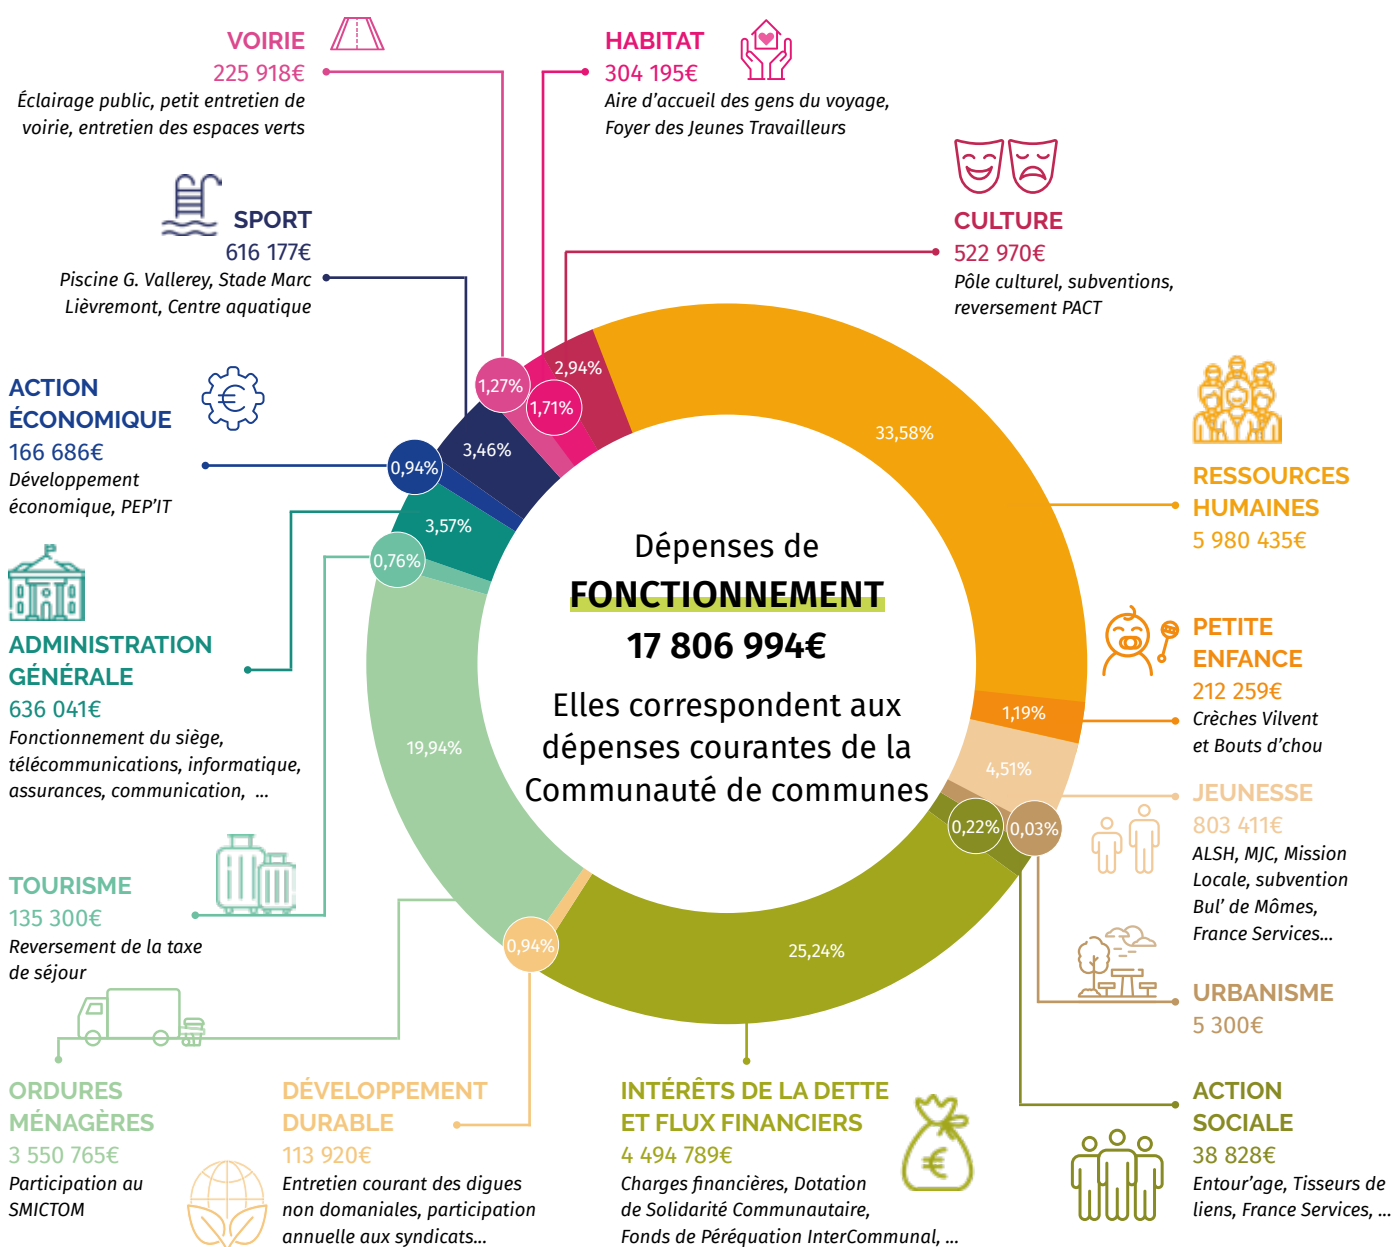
VOIRIE
225 918€
Éclairage public, petit entretien de voirie, entretien des espaces verts

HABITAT
304 195€
Aire d'accueil des gens du voyage, Foyer des Jeunes Travailleurs

SPORT
616 177€
Piscine G. Vallerey, Stade Marc Lièvremont, Centre aquatique

CULTURE
522 970€
Pôle culturel, subventions, reversement PACT

ACTION ÉCONOMIQUE
166 686€
Développement économique, PEP'IT

RESSOURCES HUMAINES
5 980 435€

ADMINISTRATION GÉNÉRALE
636 041€
Fonctionnement du siège, télécommunications, informatique, assurances, communication, ...

PETITE ENFANCE
212 259€
Crèches Vilvent et Bouts d'chou

JEUNESSE
803 411€
ALSH, MJC, Mission Locale, subvention Bul' de Mômes, France Services...

TOURISME
135 300€
Reversement de la taxe de séjour

URBANISME
5 300€

1,27%
2,94%
1,71%
33,58%
3,46%
0,94%
3,57%
0,76%
19,94%
1,19%
4,51%
0,22%
0,03%
0,94%
25,24%

Dépenses de
FONCTIONNEMENT
17 806 994€
Elles correspondent aux dépenses courantes de la Communauté de communes

ORDURES MÉNAGÈRES
3 550 765€
Participation au SMICTOM

DÉVELOPPEMENT DURABLE
113 920€
Entretien courant des digues non domaniales, participation annuelle aux syndicats...

INTÉRÊTS DE LA DETTE ET FLUX FINANCIERS
4 494 789€
Charges financières, Dotation de Solidarité Communautaire, Fonds de Péréquation InterCommunal, ...

ACTION SOCIALE
38 828€
Entour'age, Tisseurs de liens, France Services, ...